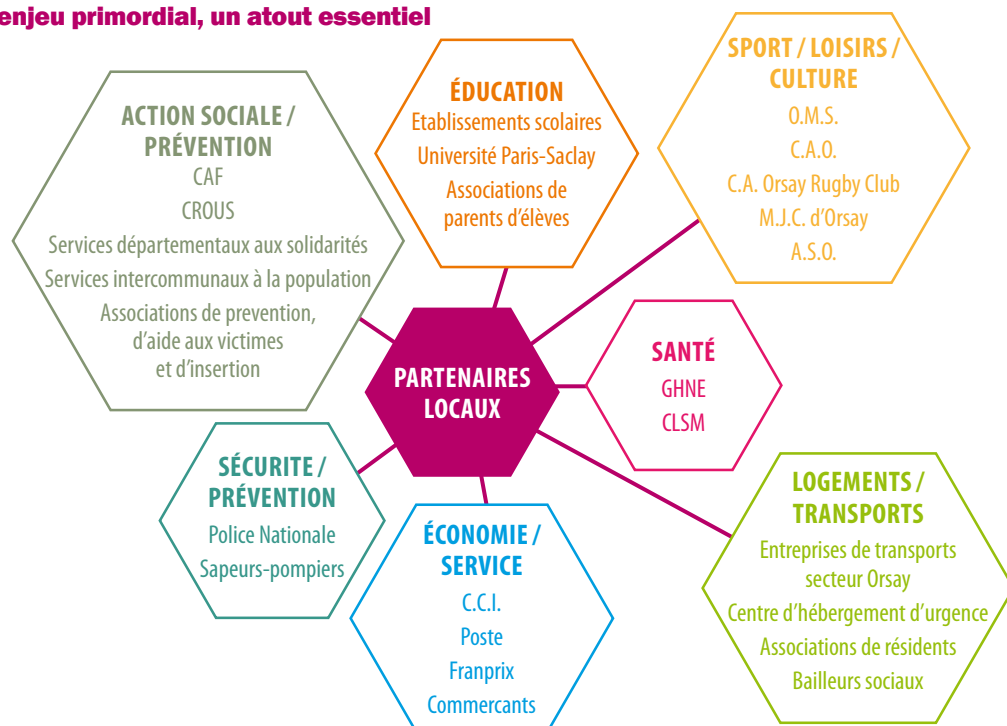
enjeu primordial, un atout essentiel

ACTION SOCIALE / PRÉVENTION
CAF
CROUS
Services départementaux aux solidarités
Services intercommunaux à la population
Associations de prevention, d'aide aux victimes et d'insertion

ÉDUCATION
Etablissements scolaires
Université Paris-Saclay
Associations de parents d'élèves

SPORT / LOISIRS / CULTURE
O.M.S.
C.A.O.
C.A. Orsay Rugby Club
M.J.C. d'Orsay
A.S.O.

PARTENAIRES LOCAUX

SANTÉ
GHNE
CLSM

SÉCURITE / PRÉVENTION
Police Nationale
Sapeurs-pompiers

ÉCONOMIE / SERVICE
C.C.I.
Poste
Franprix
Commercants

LOGEMENTS / TRANSPORTS
Entreprises de transports secteur Orsay
Centre d'hébergement d'urgence
Associations de résidents
Bailleurs sociaux